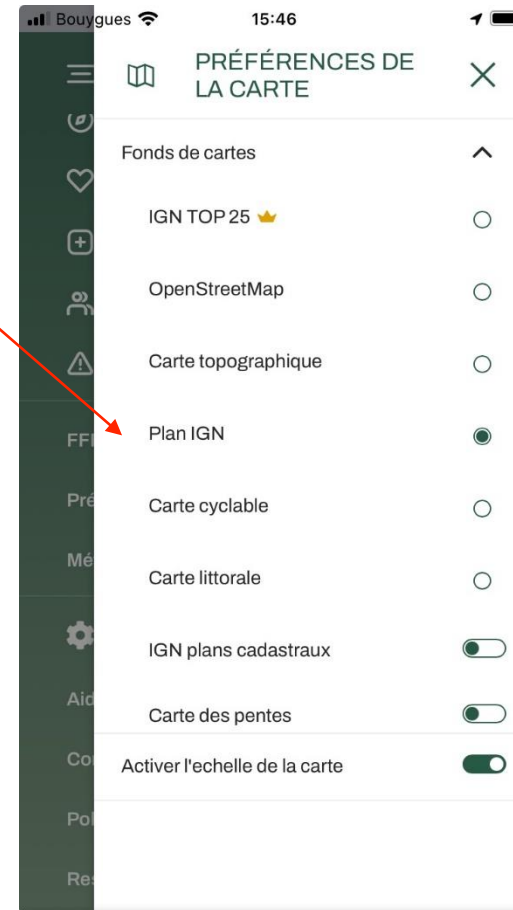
Bouygues 15:46

PRÉFÉRENCES DE LA CARTE

Fonds de cartes

IGN TOP 25

OpenStreetMap

Carte topographique

Plan IGN

Carte cyclable

Carte littorale

IGN plans cadastraux

Carte des pentes

Activer l'echelle de la carte

FF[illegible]
Pré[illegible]
Mé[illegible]
Aid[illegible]
Co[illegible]
Po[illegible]
Re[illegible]